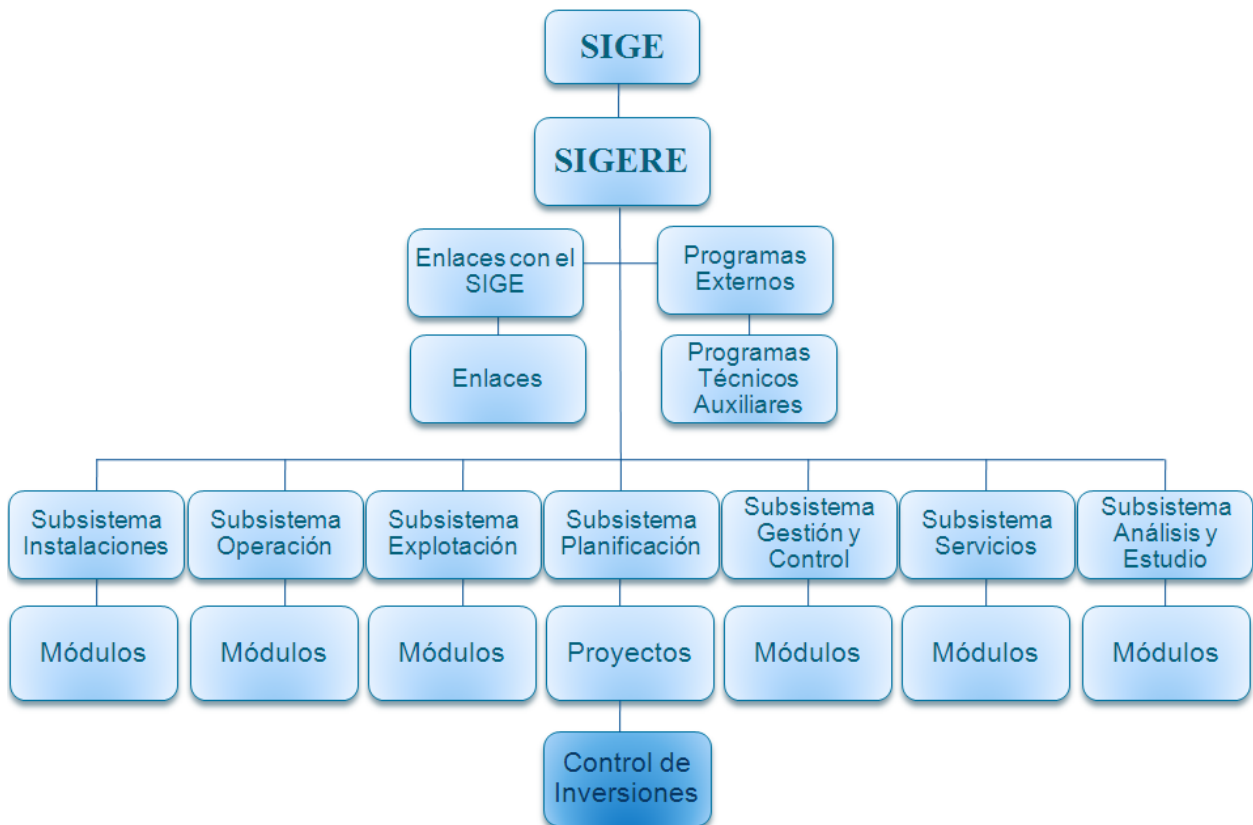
SIGE

SIGERE

Enlaces con el SIGE

Programas Externos

Enlaces

Programas Técnicos Auxiliares

Subsistema Instalaciones

Subsistema Operación

Subsistema Explotación

Subsistema Planificación

Subsistema Gestión y Control

Subsistema Servicios

Subsistema Análisis y Estudio

Módulos

Módulos

Módulos

Proyectos

Módulos

Módulos

Módulos

Control de Inversiones